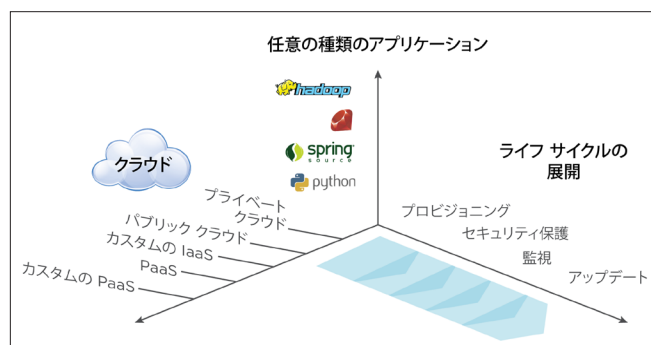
任意の種類のアプリケーション

hadoop

spring source

python

クラウド

ライフ サイクルの展開

プライベート クラウド

パブリック クラウド

カスタムの IaaS

PaaS

カスタムの PaaS

プロビジョニング

セキュリティ保護

監視

アップデート